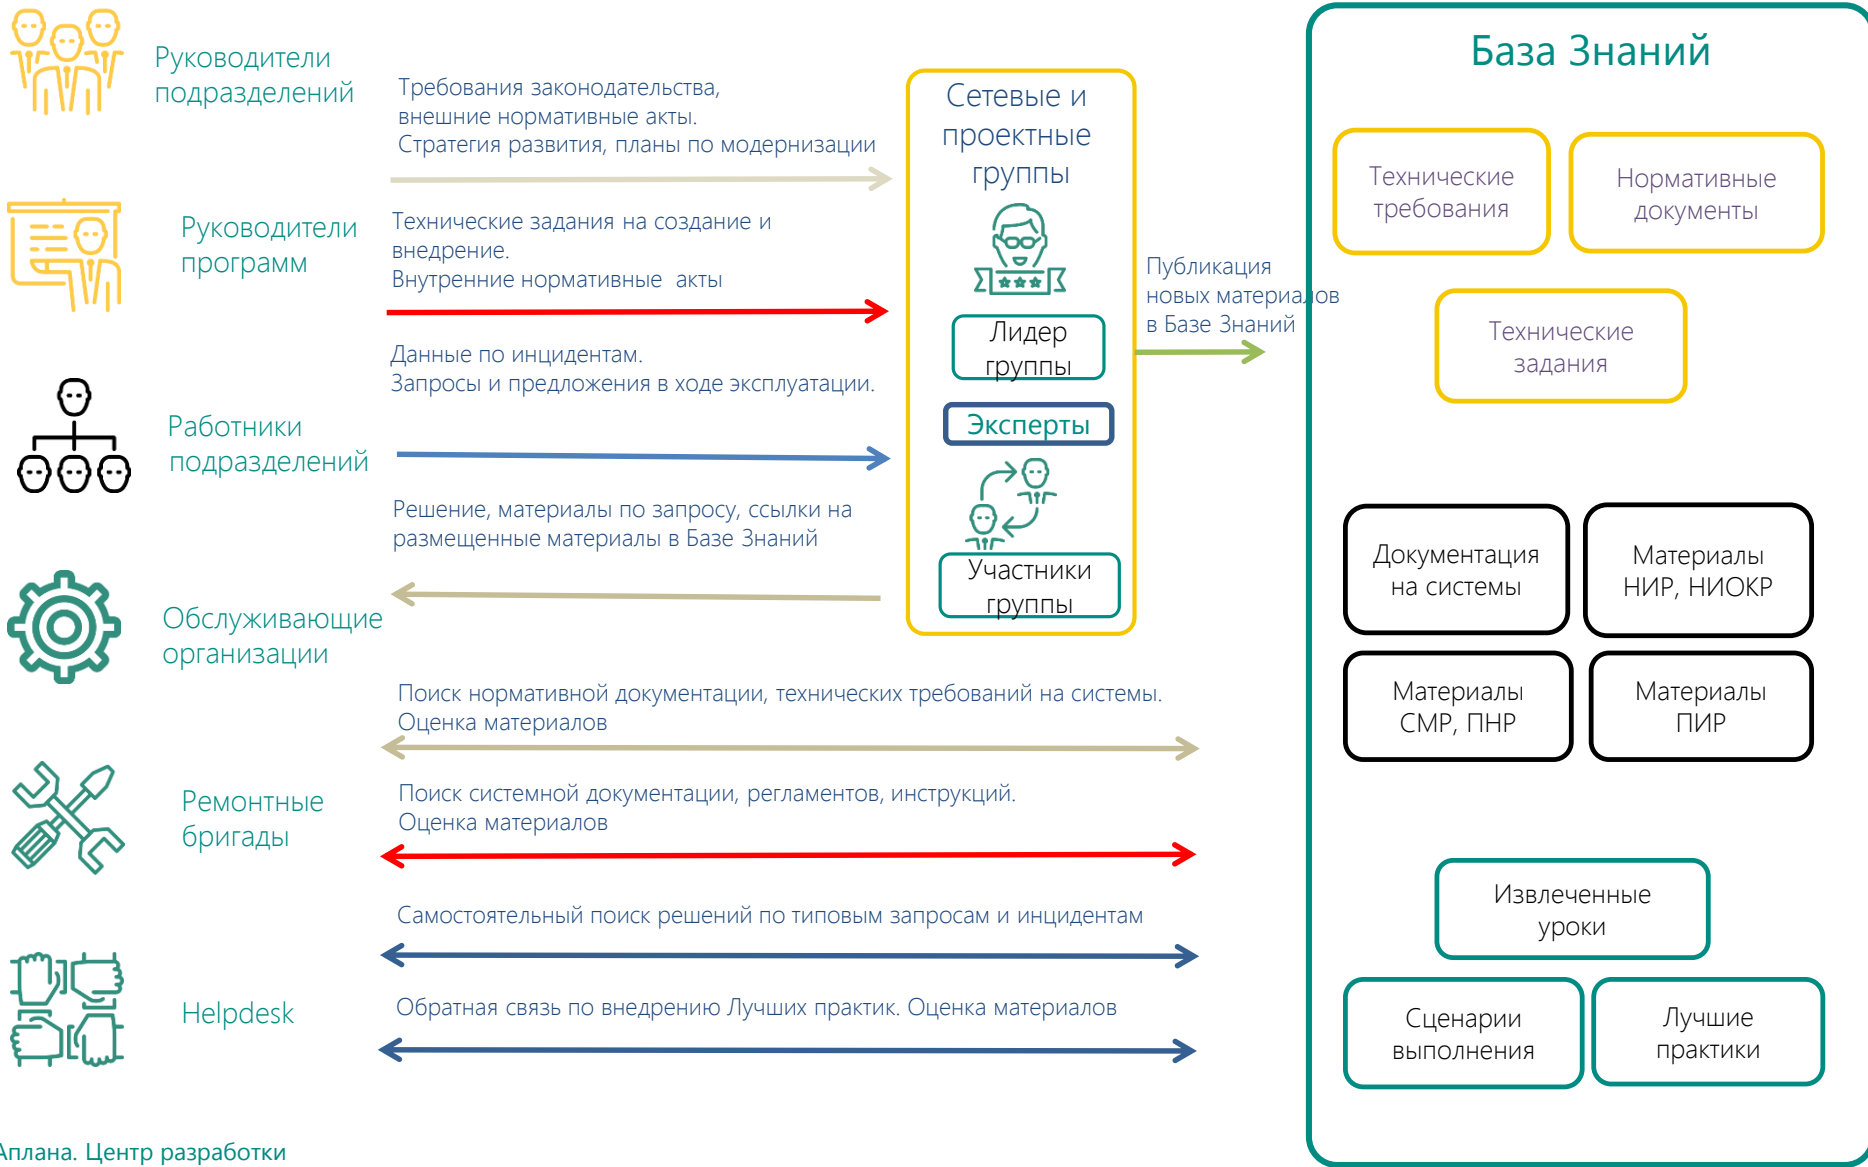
Руководители подразделений

Требования законодательства, внешние нормативные акты. Стратегия развития, планы по модернизации

Руководители программ

Технические задания на создание и внедрение. Внутренние нормативные акты

Данные по инцидентам. Запросы и предложения в ходе эксплуатации.

Работники подразделений

Решение, материалы по запросу, ссылки на размещенные материалы в Базе Знаний

Обслуживающие организации

Сетевые и проектные группы

Лидер группы

Эксперты

Участники группы

Публикация новых материалов в Базе Знаний

База Знаний

Технические требования

Нормативные документы

Технические задания

Документация на системы

Материалы НИР, НИОКР

Материалы СМР, ПНР

Материалы ПИР

Поиск нормативной документации, технических требований на системы. Оценка материалов

Ремонтные бригады

Поиск системной документации, регламентов, инструкций. Оценка материалов

Самостоятельный поиск решений по типовым запросам и инцидентам

Helpdesk

Обратная связь по внедрению Лучших практик. Оценка материалов

Извлеченные уроки

Сценарии выполнения

Лучшие практики

Аплана. Центр разработки